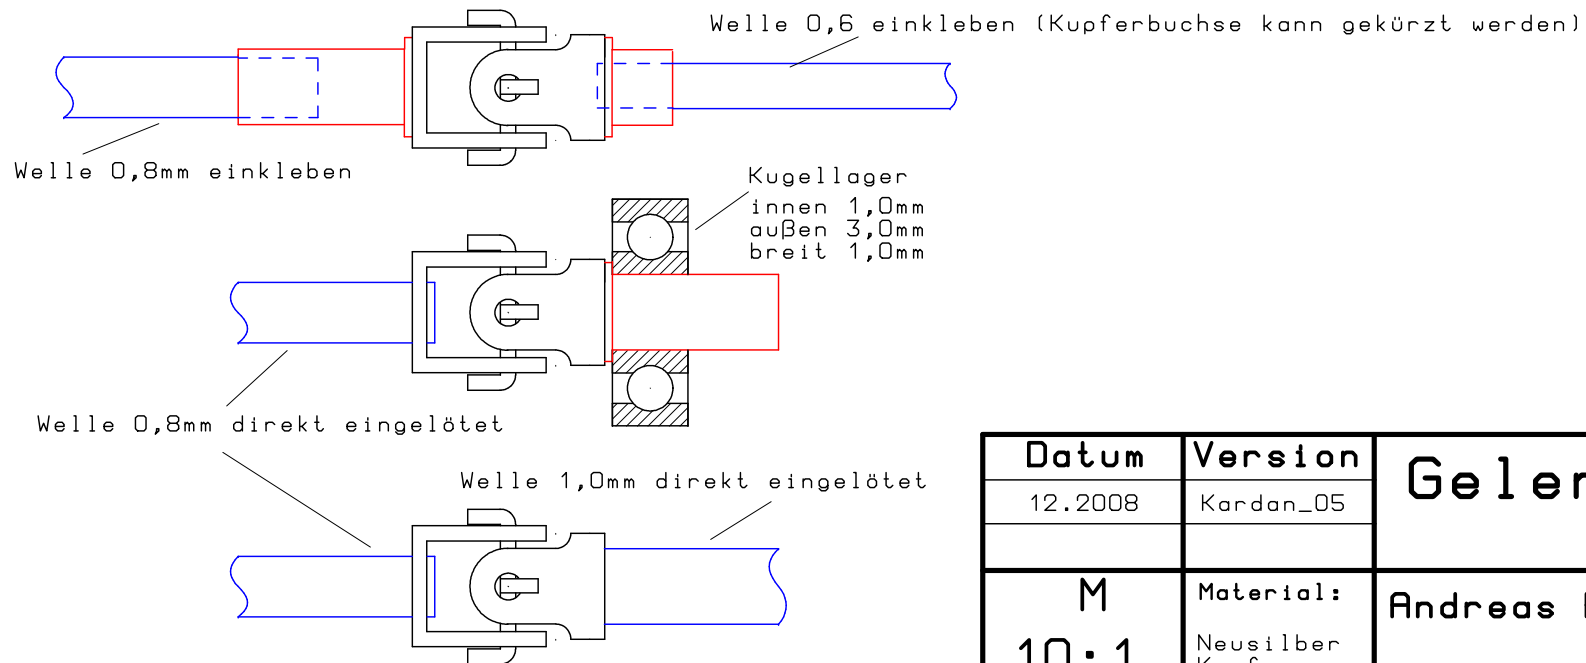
Welle 0,6 einkleben (Kupferbuchse kann gekürzt werden)

Welle 0,8mm einkleben

Kugellager
innen 1,0mm
außen 3,0mm
breit 1,0mm

Welle 0,8mm direkt eingelötet

Welle 1,0mm direkt eingelötet

| Datum | Version | Gele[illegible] |
|---|---|---|
| 12.2008 | Kardan_05 | |
| | | |
| M | Material: | Andreas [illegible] |
| 10:1 | Neusilber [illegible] | |